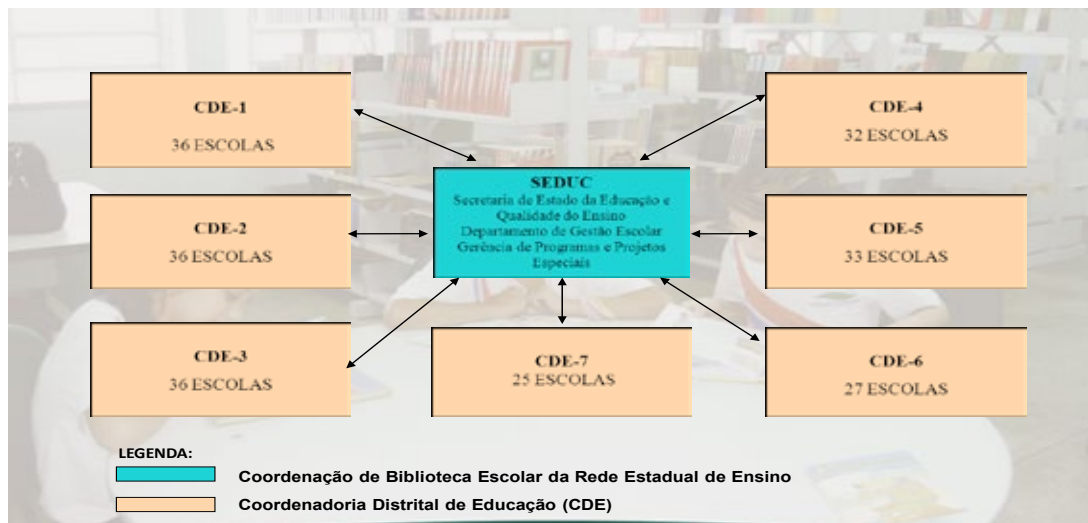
CDE-1
36 ESCOLAS

CDE-4
32 ESCOLAS

SEDUC
Secretaria de Estado da Educação e Qualidade do Ensino
Departamento de Gestão Escolar
Gerência de Programas e Projetos Especiais

CDE-2
36 ESCOLAS

CDE-5
33 ESCOLAS

CDE-3
36 ESCOLAS

CDE-7
25 ESCOLAS

CDE-6
27 ESCOLAS

LEGENDA:
Coordenação de Biblioteca Escolar da Rede Estadual de Ensino
Coordenadoria Distrital de Educação (CDE)